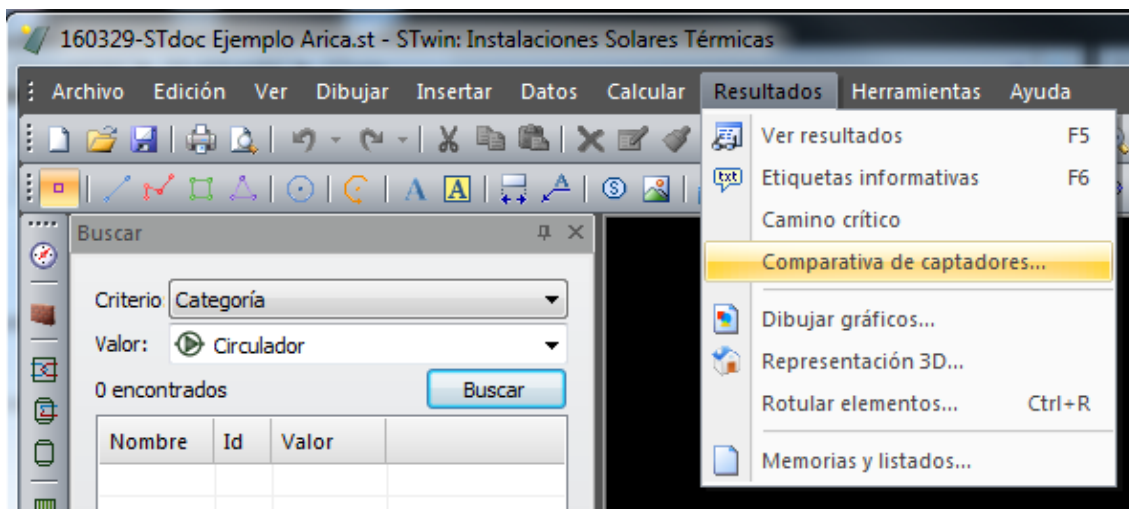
160329-STdoc Ejemplo Arica.st - STwin: Instalaciones Solares Térmicas

Archivo Edición Ver Dibujar Insertar Datos Calcular Resultados Herramientas Ayuda

Ver resultados F5
Etiquetas informativas F6
Camino crítico
Comparativa de captadores...
Dibujar gráficos...
Representación 3D...
Rotular elementos... Ctrl+R
Memorias y listados...

Buscar

Criterio Categoría
Valor: Circulador
0 encontrados
Buscar

| Nombre | Id | Valor |
|---|---|---|
| | | |